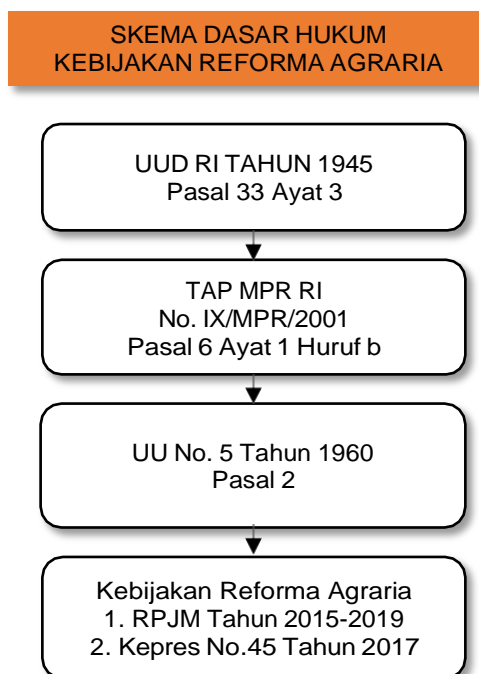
SKEMA DASAR HUKUM
KEBIJAKAN REFORMA AGRARIA

UUD RI TAHUN 1945
Pasal 33 Ayat 3

TAP MPR RI
No. IX/MPR/2001
Pasal 6 Ayat 1 Huruf b

UU No. 5 Tahun 1960
Pasal 2

Kebijakan Reforma Agraria
1. RPJM Tahun 2015-2019
2. Kepres No.45 Tahun 2017